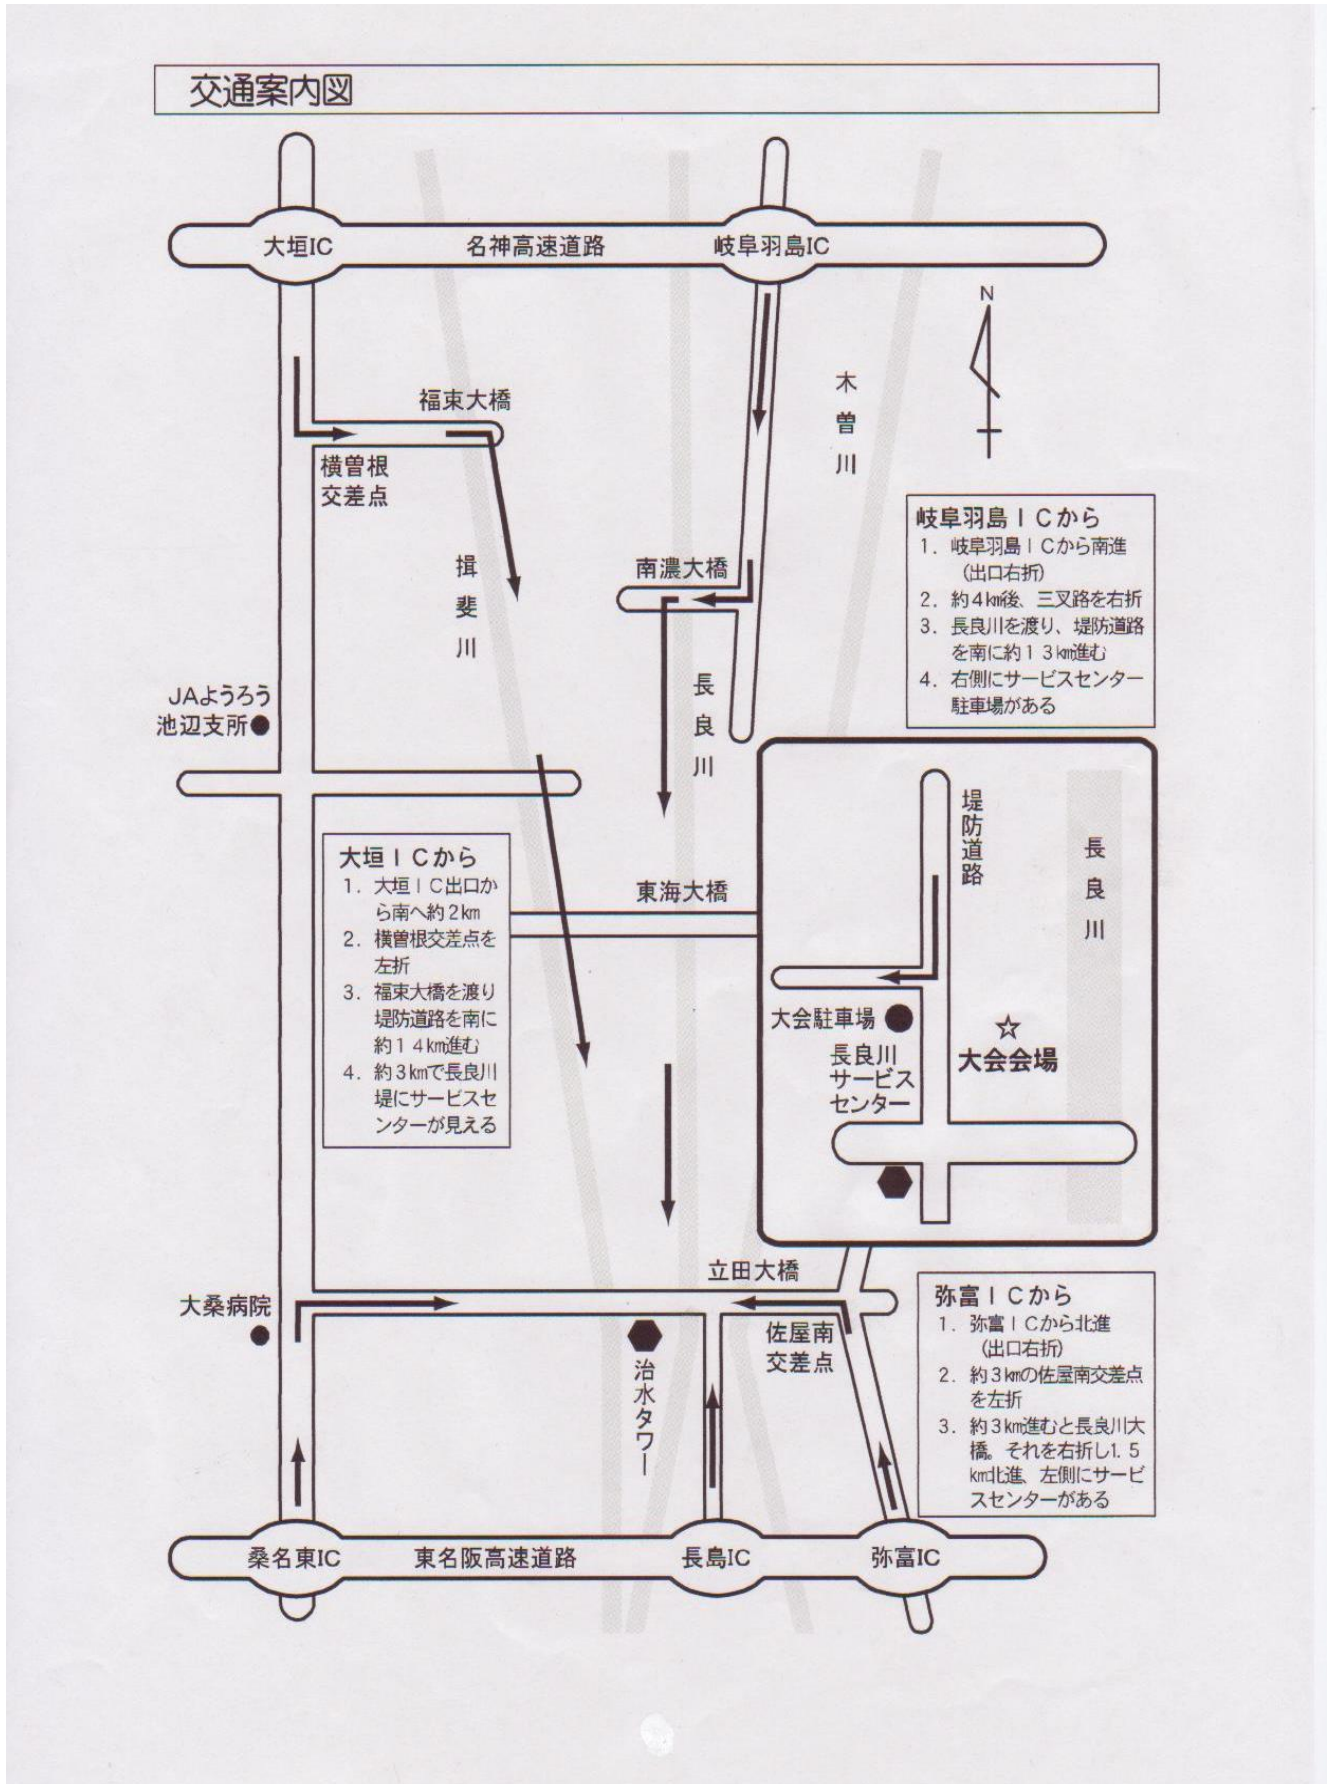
交通案内図

大垣IC　名神高速道路　岐阜羽島IC

N

木曽川

福東大橋

横曽根交差点

揖斐川

南濃大橋

長良川

岐阜羽島ＩＣから
1. 岐阜羽島ＩＣから南進（出口右折）
2. 約4km後、三叉路を右折
3. 長良川を渡り、堤防道路を南に約１３km進む
4. 右側にサービスセンター駐車場がある

JAようろう池辺支所

堤防道路

長良川

大垣ＩＣから
1. 大垣ＩＣ出口から南へ約2km
2. 横曽根交差点を左折
3. 福東大橋を渡り堤防道路を南に約１４km進む
4. 約3kmで長良川堤にサービスセンターが見える

東海大橋

大会駐車場

大会会場

長良川サービスセンター

立田大橋

弥富ＩＣから
1. 弥富ＩＣから北進（出口右折）
2. 約3kmの佐屋南交差点を左折
3. 約3km進むと長良川大橋。それを右折し1.5km北進、左側にサービスセンターがある

大桑病院

治水タワー

佐屋南交差点

桑名東IC　東名阪高速道路　長島IC　弥富IC